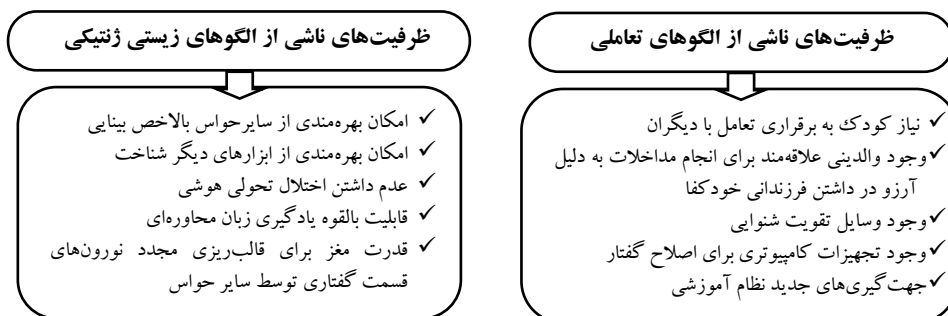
ظرفیت‌های ناشی از الگوهای تعاملی

✓ نیاز کودک به برقراری تعامل با دیگران
✓ وجود والدینی علاقه‌مند برای انجام مداخلات به دلیل آرزو در داشتن فرزندانی خودکفا
✓ وجود وسایل تقویت شنوایی
✓ وجود تجهیزات کامپیوتری برای اصلاح گفتار
✓ جهت‌گیری‌های جدید نظام آموزشی

ظرفیت‌های ناشی از الگوهای زیستی ژنتیکی

✓ امکان بهره‌مندی از سایرحواس بالاخص بینایی
✓ امکان بهره‌مندی از ابزارهای دیگر شناخت
✓ عدم داشتن اختلال تحولی هوشی
✓ قابلیت بالقوه یادگیری زبان محاوره‌ای
✓ قدرت مغز برای قالب‌ریزی مجدد نورون‌های قسمت گفتاری توسط سایر حواس